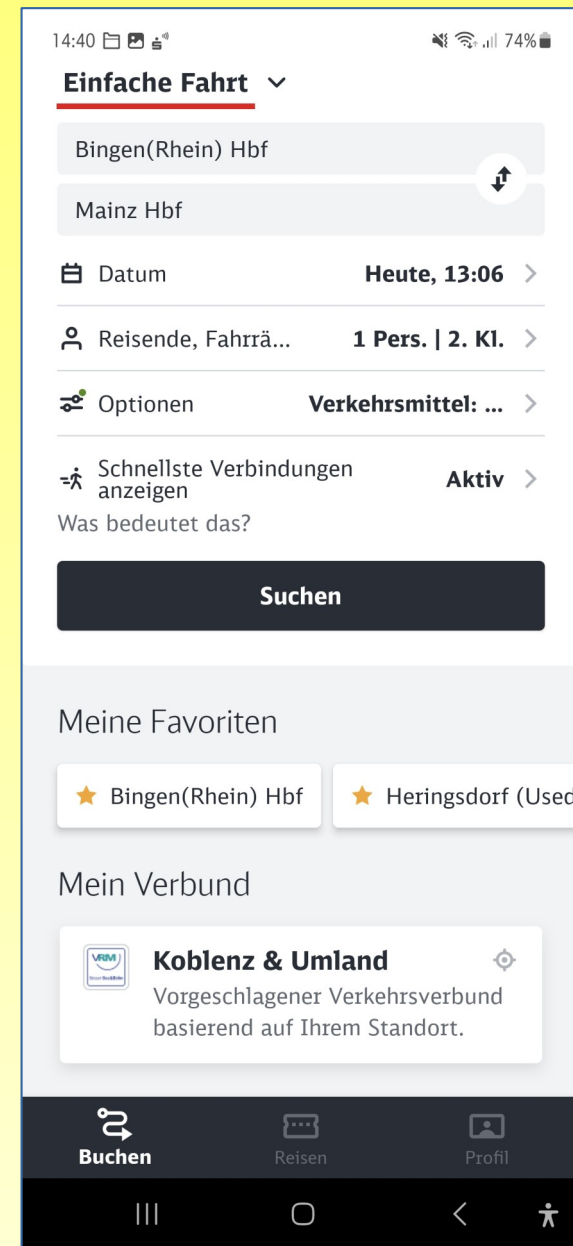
14:40 74%

Einfache Fahrt

Bingen(Rhein) Hbf

Mainz Hbf

Datum Heute, 13:06

Reisende, Fahrrä... 1 Pers. | 2. Kl.

Optionen Verkehrsmittel: ...

Schnellste Verbindungen anzeigen Aktiv

Was bedeutet das?

Suchen

Meine Favoriten

Bingen(Rhein) Hbf

Heringsdorf (Used

Mein Verbund

VRM

Koblenz & Umland

Vorgeschlagener Verkehrsverbund basierend auf Ihrem Standort.

Buchen

Reisen

Profil